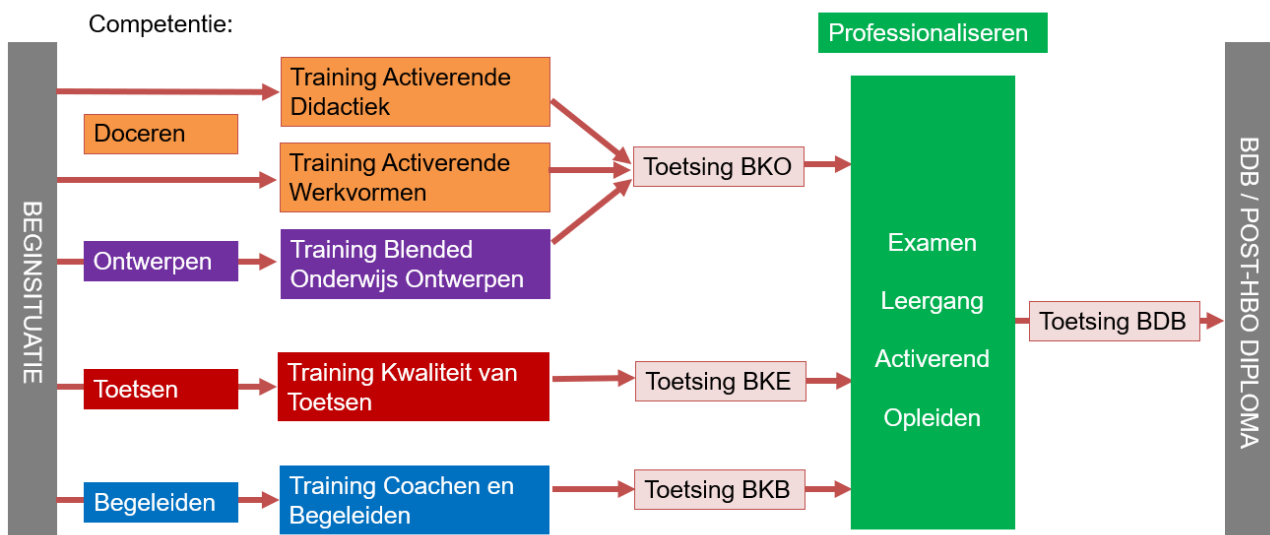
Competentie:

Professionaliseren

BEGINSITUATIE

Training Activerende Didactiek

Doceren

Training Activerende Werkvormen

Toetsing BKO

Ontwerpen

Training Blended Onderwijs Ontwerpen

Examen

Leergang

Activerend

Opleiden

Toetsing BDB

Toetsen

Training Kwaliteit van Toetsen

Toetsing BKE

Begeleiden

Training Coachen en Begeleiden

Toetsing BKB

BDB / POST-HBO DIPLOMA